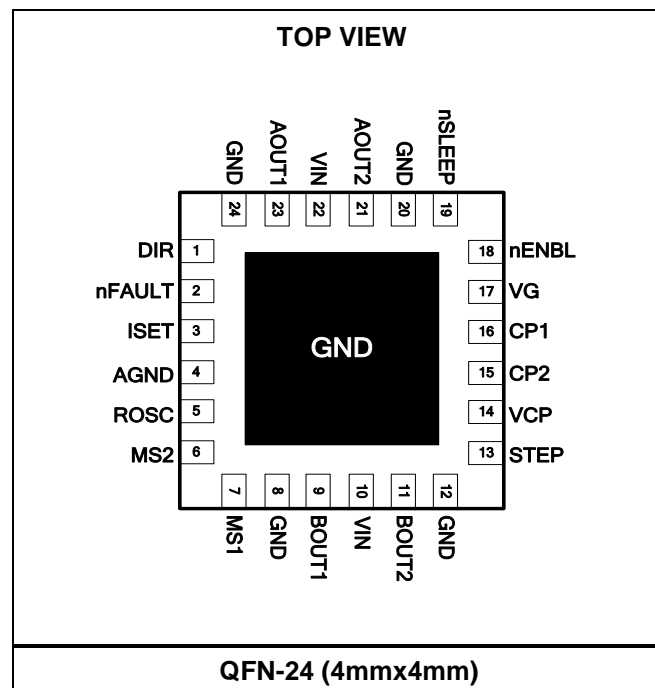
TOP VIEW

GND AOUT1 VIN AOUT2 GND nSLEEP
24 23 22 21 20 19

DIR 1
nFAULT 2
ISET 3
AGND 4
ROSC 5
MS2 6

GND

18 nENBL
17 VG
16 CP1
15 CP2
14 VCP
13 STEP

7 8 9 10 11 12
MS1 GND BOUT1 VIN BOUT2 GND

QFN-24 (4mmx4mm)